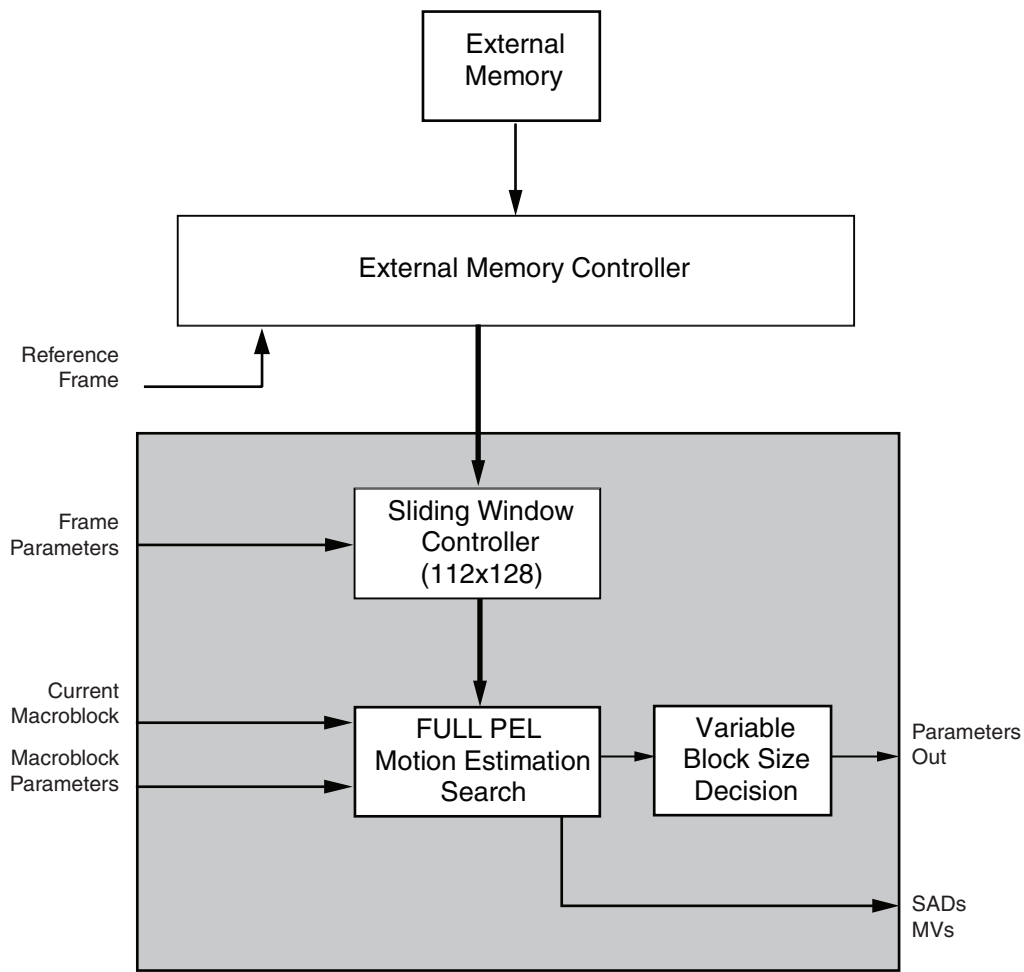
External Memory

External Memory Controller

Reference Frame

Frame Parameters

Sliding Window Controller (112x128)

Current Macroblock

Macroblock Parameters

FULL PEL Motion Estimation Search

Variable Block Size Decision

Parameters Out

SADs MVs